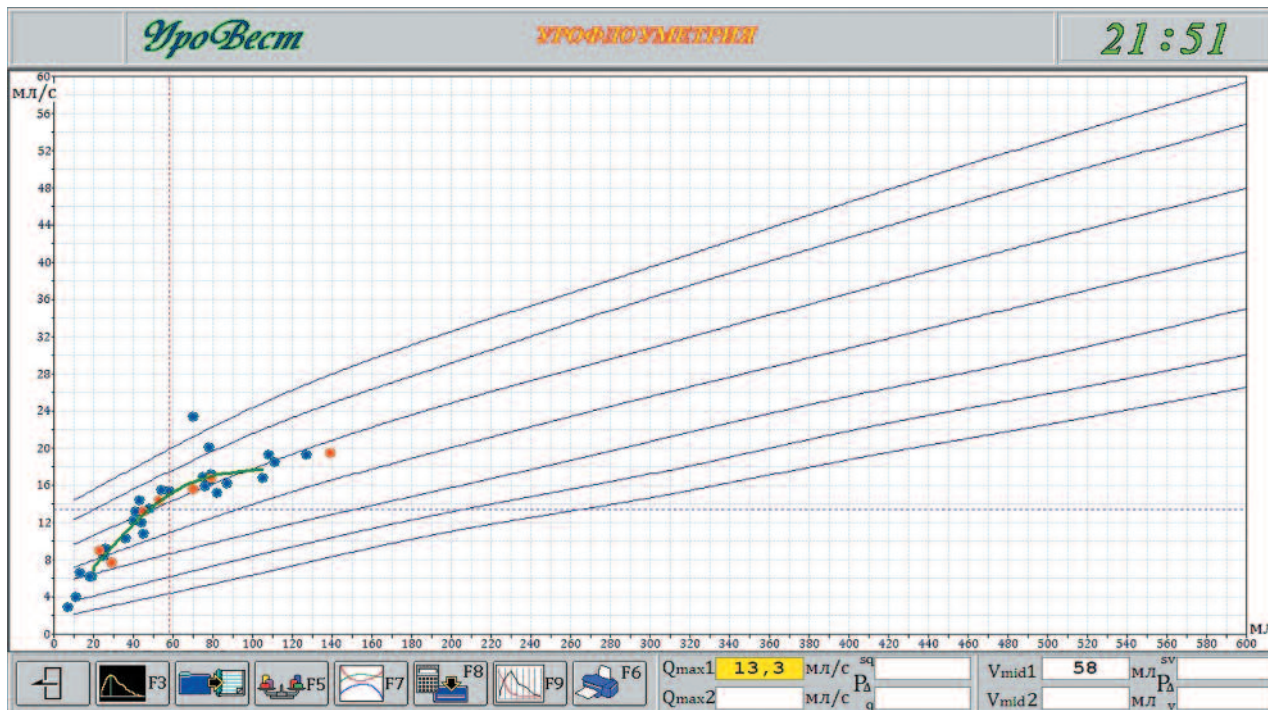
УроВест

УРОФЛОУМЕТРИЯ

21:51

мл/с

60
56
52
48
44
40
36
32
28
24
20
16
12
8
4
0

0 20 40 60 80 100 120 140 160 180 200 220 240 260 280 300 320 340 360 380 400 420 440 460 480 500 520 540 560 580 600

мл

F3 F5 F7 F8 F9 F6

Qmax1 13,3 мл/с $P_{\Delta}^{sq}$

Qmax2 мл/с $P_{\Delta}^{q}$

Vmid1 58 мл $P_{\Delta}^{sv}$

Vmid2 мл $P_{\Delta}^{v}$